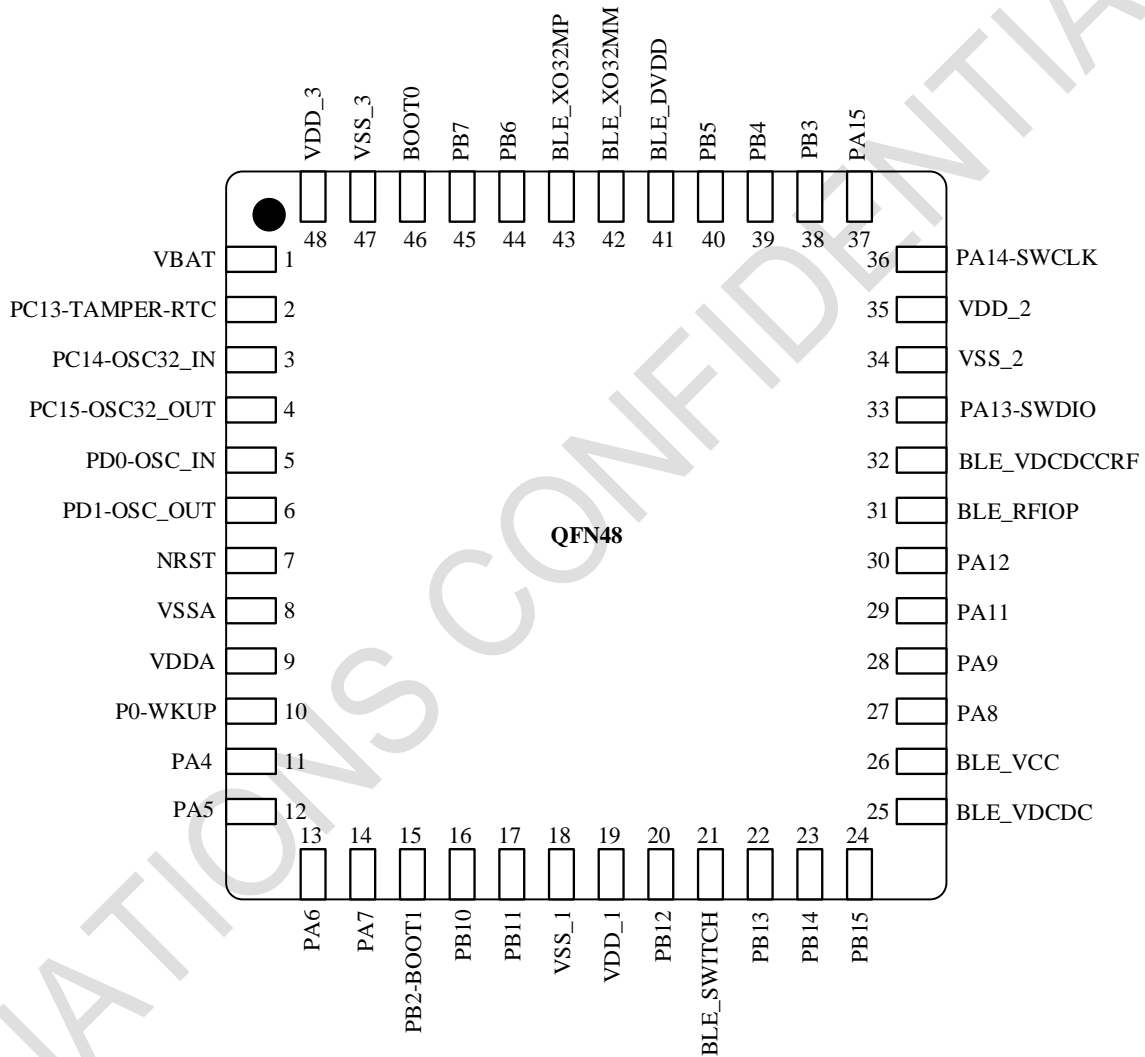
VDD_3 VSS_3 BOOT0 PB7 PB6 BLE_XO32MP BLE_XO32MM BLE_DVDD PB5 PB4 PB3 PA15

48 47 46 45 44 43 42 41 40 39 38 37

VBAT 1
PC13-TAMPER-RTC 2
PC14-OSC32_IN 3
PC15-OSC32_OUT 4
PD0-OSC_IN 5
PD1-OSC_OUT 6
NRST 7
VSSA 8
VDDA 9
P0-WKUP 10
PA4 11
PA5 12

36 PA14-SWCLK
35 VDD_2
34 VSS_2
33 PA13-SWDIO
32 BLE_VDCDCCRF
31 BLE_RFIOP
30 PA12
29 PA11
28 PA9
27 PA8
26 BLE_VCC
25 BLE_VDCDC

QFN48

13 14 15 16 17 18 19 20 21 22 23 24

PA6 PA7 PB2-BOOT1 PB10 PB11 VSS_1 VDD_1 PB12 BLE_SWITCH PB13 PB14 PB15

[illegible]ATIONS CONFIDENTIA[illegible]